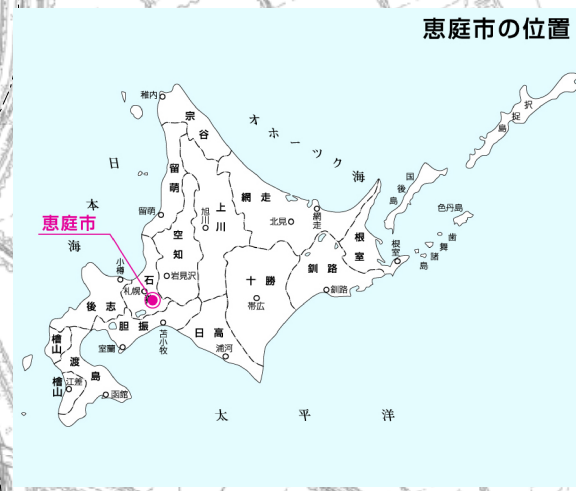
恵庭市の位置

稚内
宗谷
オホーツク海
日本海
留萌
留萌
上川
網走
旭川
北見
網走
空知
根室
国後島
色丹島
歯舞諸島
択捉島
恵庭市
小樽
石狩
岩見沢
十勝
釧路
根室
札幌
帯広
釧路
後志
胆振
苫小牧
日高
室蘭
浦河
檜山
渡島
江差
檜山
函館
太平洋